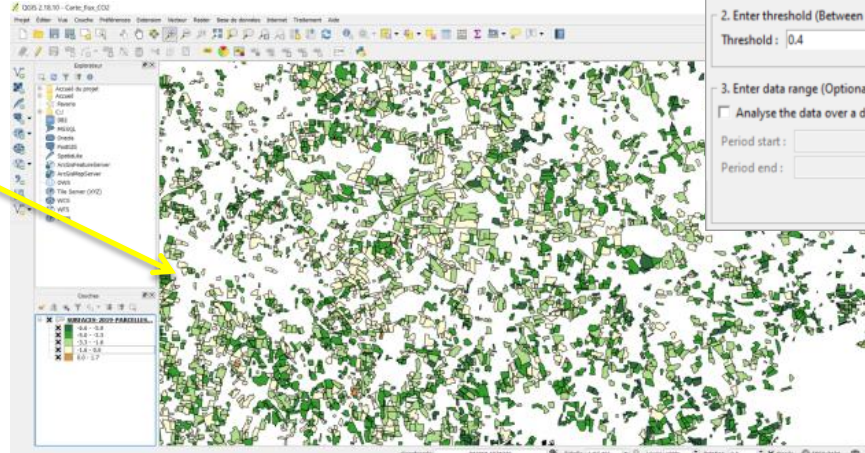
QGIS 2.18.10 - Carte_flux_CO2

Projet Éditer Vue Couche Préférences Extension Vecteur Raster Base de données Internet Traitement Aide

Explorateur

Accueil du projet
Accueil
Favoris
C:\
DB2
MSSQL
Oracle
PostGIS
SpatiaLite
ArcGisFeatureServer
ArcGisMapServer
OWS
Tile Server (XYZ)
WCS
WFS

Couches

SURFACES-2019-PARCELLES...
-6.6 - -5.4
-5.4 - -3.3
-3.3 - -1.6
-1.6 - 0.0
0.0 - 1.7

2. Enter threshold (Between

Threshold : 0.4

3. Enter data range (Optiona

Analyse the data over a d

Period start :

Period end :